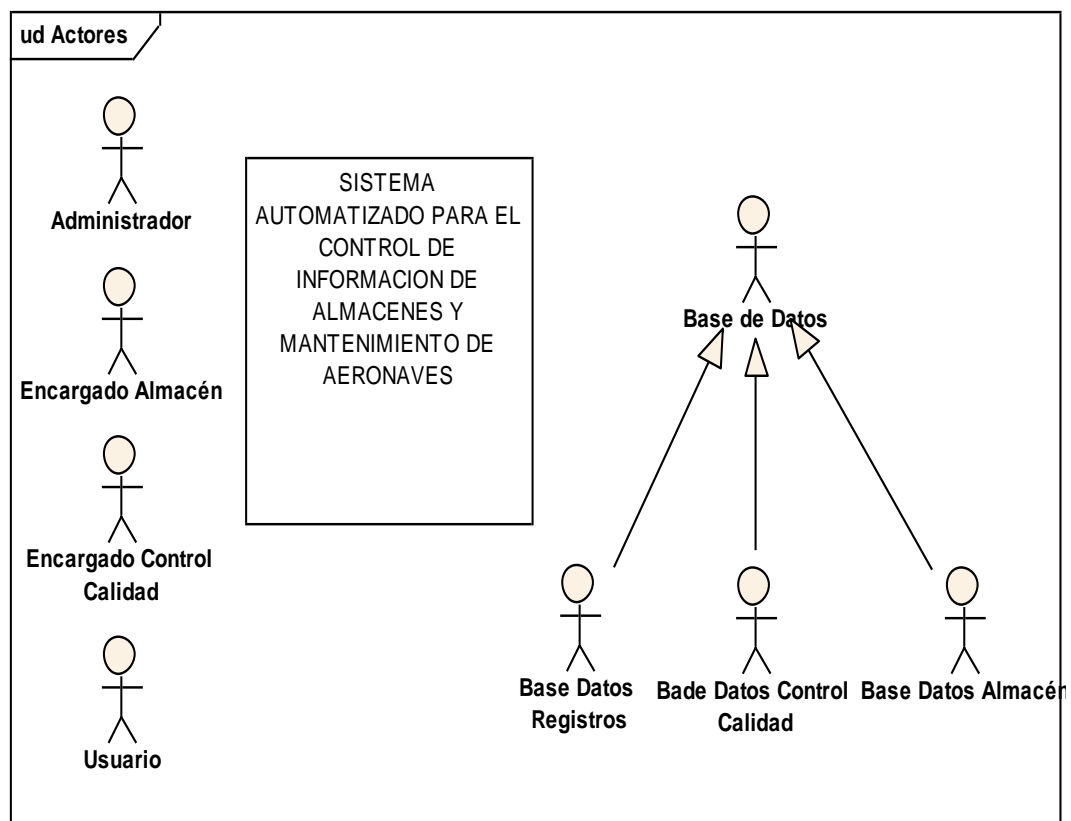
ud Actores

Administrador

Encargado Almacén

Encargado Control Calidad

Usuario

SISTEMA AUTOMATIZADO PARA EL CONTROL DE INFORMACION DE ALMACENES Y MANTENIMIENTO DE AERONAVES

Base de Datos

Base Datos Registros

Bade Datos Control Calidad

Base Datos Almacén